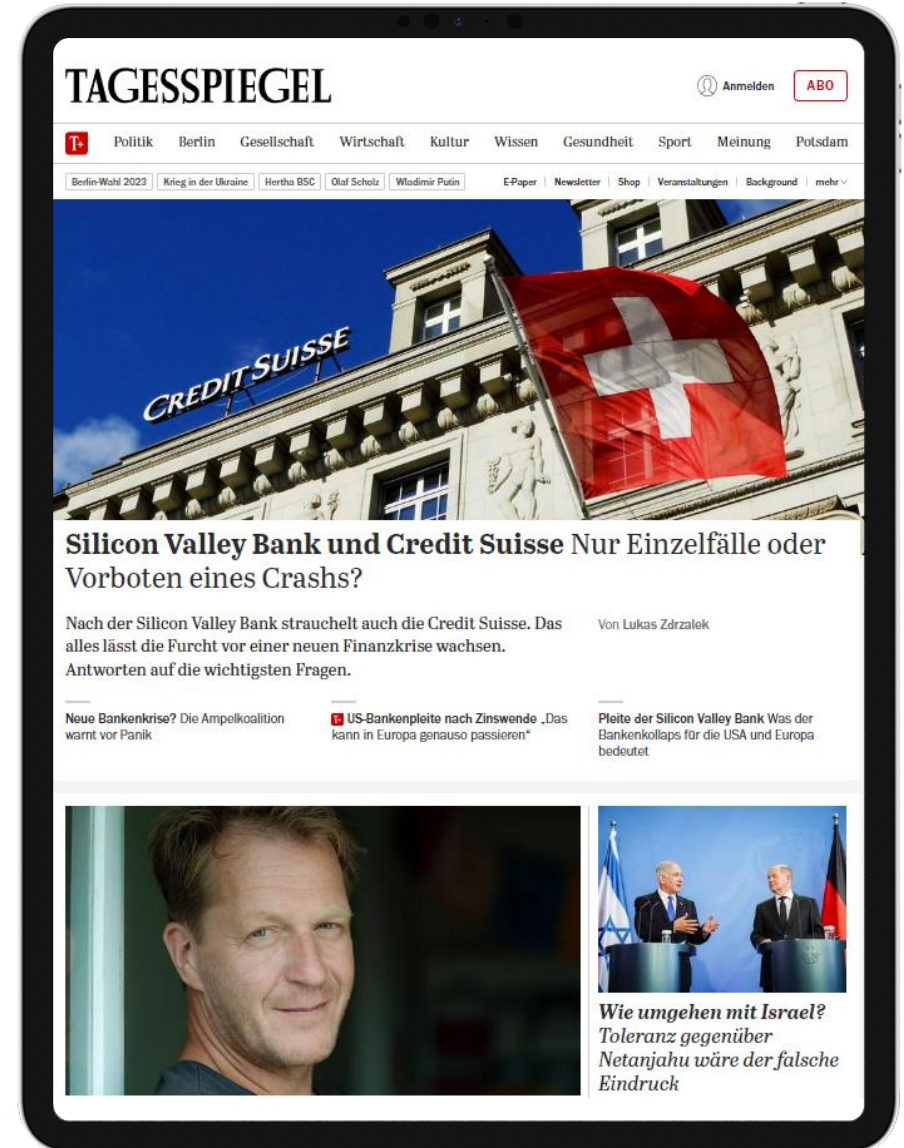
TAGESSPIEGEL

Anmelden ABO

T+ Politik Berlin Gesellschaft Wirtschaft Kultur Wissen Gesundheit Sport Meinung Potsdam

Berlin-Wahl 2023 Krieg in der Ukraine Hertha BSC Olaf Scholz Wladimir Putin E-Paper Newsletter Shop Veranstaltungen Background mehr

CREDIT SUISSE

**Silicon Valley Bank und Credit Suisse** Nur Einzelfälle oder Vorboten eines Crashs?

Nach der Silicon Valley Bank strauchelt auch die Credit Suisse. Das alles lässt die Furcht vor einer neuen Finanzkrise wachsen. Antworten auf die wichtigsten Fragen.

Von Lukas Zdrzalek

**Neue Bankenkrise?** Die Ampelkoalition warnt vor Panik

T+ **US-Bankenpleite nach Zinswende** „Das kann in Europa genauso passieren“

**Pleite der Silicon Valley Bank** Was der Bankenkollaps für die USA und Europa bedeutet

**Wie umgehen mit Israel?** Toleranz gegenüber Netanjahu wäre der falsche Eindruck